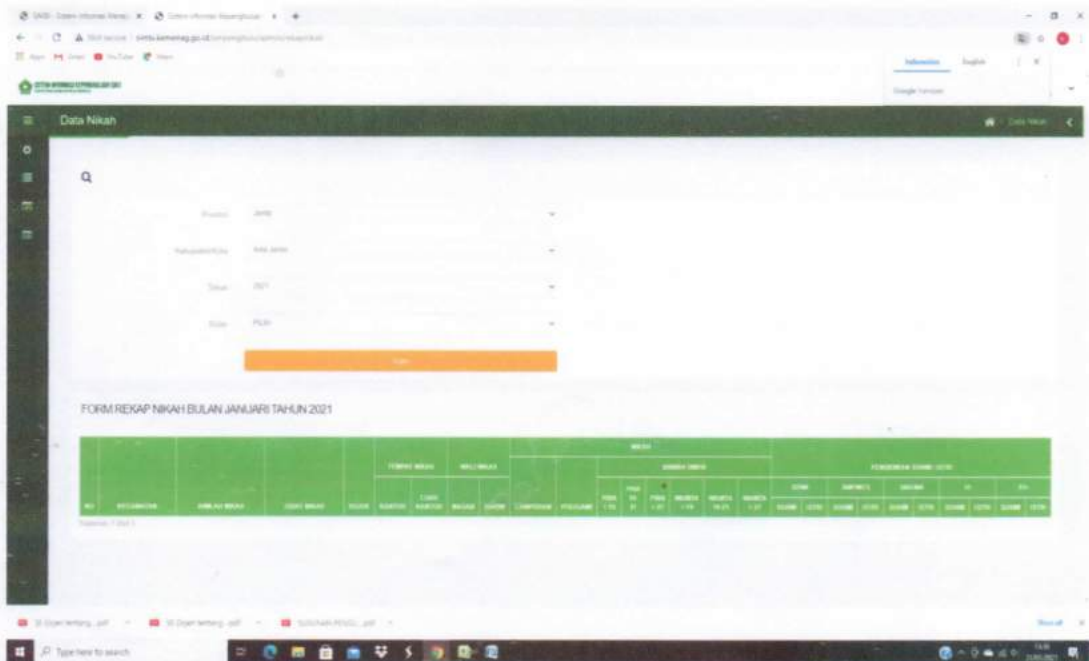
Data Nikah

Data Nikah

Provinsi Jambi

Kabupaten/Kota Kota Jambi

Tahun 2021

Bulan PILIH

FORM REKAP NIKAH BULAN JANUARI TAHUN 2021

| NO | KECAMATAN | JUMLAH NIKAH | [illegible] | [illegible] | TEMPAT NIKAH KANTOR | TEMPAT NIKAH LUAR KANTOR | WALI NIKAH NASAB | WALI NIKAH HAKIM | CAMPURAN | POLIGAMI | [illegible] | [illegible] | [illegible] | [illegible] | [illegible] | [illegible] | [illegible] | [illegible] | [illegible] | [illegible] | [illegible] | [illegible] | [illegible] | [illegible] | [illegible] |
|---|---|---|---|---|---|---|---|---|---|---|---|---|---|---|---|---|---|---|---|---|---|---|---|---|---|

Type here to search

Indonesian English

Google Translate